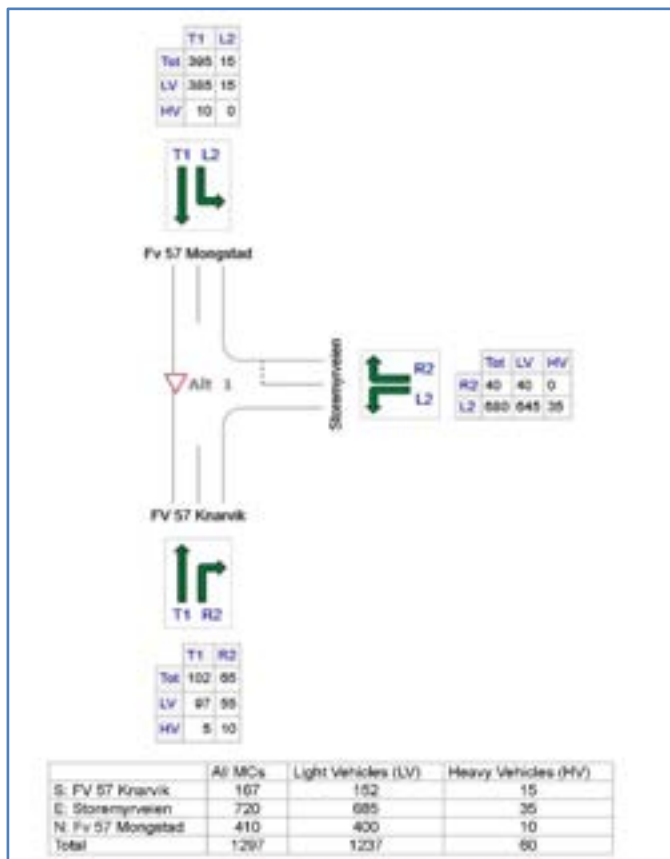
|  | T1 | L2 |
|---|---|---|
| Tot | 395 | 15 |
| LV | 385 | 15 |
| HV | 10 | 0 |

T1 L2

Fv 57 Mongstad

Alt 1

Storemyrveien

R2

L2

|  | Tot | LV | HV |
|---|---|---|---|
| R2 | 40 | 40 | 0 |
| L2 | 680 | 645 | 35 |

FV 57 Knarvik

T1 R2

|  | T1 | R2 |
|---|---|---|
| Tot | 102 | 65 |
| LV | 97 | 55 |
| HV | 5 | 10 |

|  | All MCs | Light Vehicles (LV) | Heavy Vehicles (HV) |
|---|---|---|---|
| S: FV 57 Knarvik | 167 | 152 | 15 |
| E: Storemyrveien | 720 | 685 | 35 |
| N: Fv 57 Mongstad | 410 | 400 | 10 |
| Total | 1297 | 1237 | 60 |